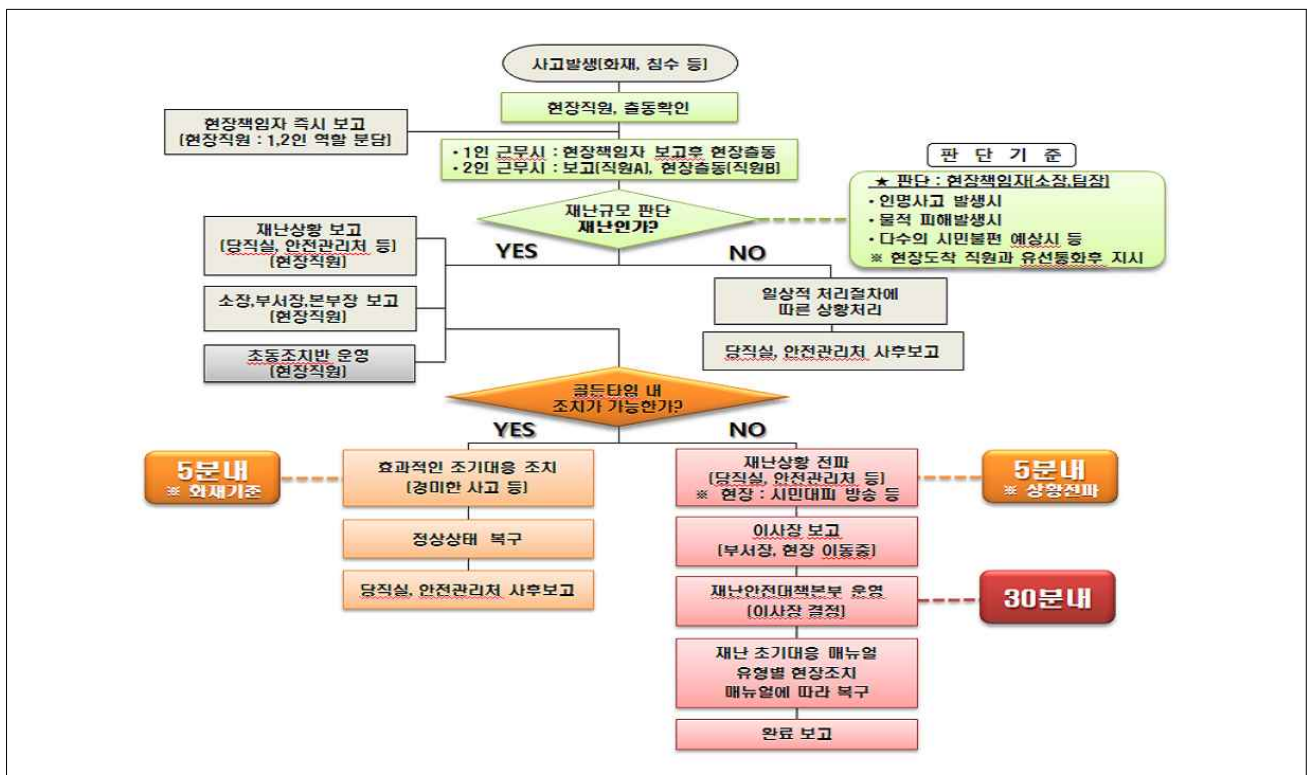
사고발생[화재, 침수 등]

현장직원, 출동확인

현장책임자 즉시 보고
[현장직원 : 1,2인 역할 분담]

• 1인 근무시 : 현장책임자 보고후 현장출동
• 2인 근무시 : 보고[직원A], 현장출동[직원B]

판 단 기 준

★ 판단 : 현장책임자[소장,팀장]
• 인명사고 발생시
• 물적 피해발생시
• 다수의 시민불편 예상시 등
※ 현장도착 직원과 유선통화후 지시

재난규모 판단
재난인가?

재난상황 보고
[당직실, 안전관리처 등]
[현장직원]

YES

NO

소장,부서장,본부장 보고
[현장직원]

일상적 처리절차에
따른 상황처리

초동조치반 운영
[현장직원]

당직실, 안전관리처 사후보고

골든타임 내
조치가 가능한가?

YES

NO

5분내
※ 화재기준

효과적인 초기대응 조치
[경미한 사고 등]

재난상황 전파
[당직실, 안전관리처 등]
※ 현장 : 시민대피 방송 등

5분내
※ 상황전파

정상상태 복구

이사장 보고
[부서장, 현장 이동중]

당직실, 안전관리처 사후보고

재난안전대책본부 운영
[이사장 결정]

30분내

재난 초기대응 매뉴얼
유형별 현장조치
매뉴얼에 따라 복구

완료 보고